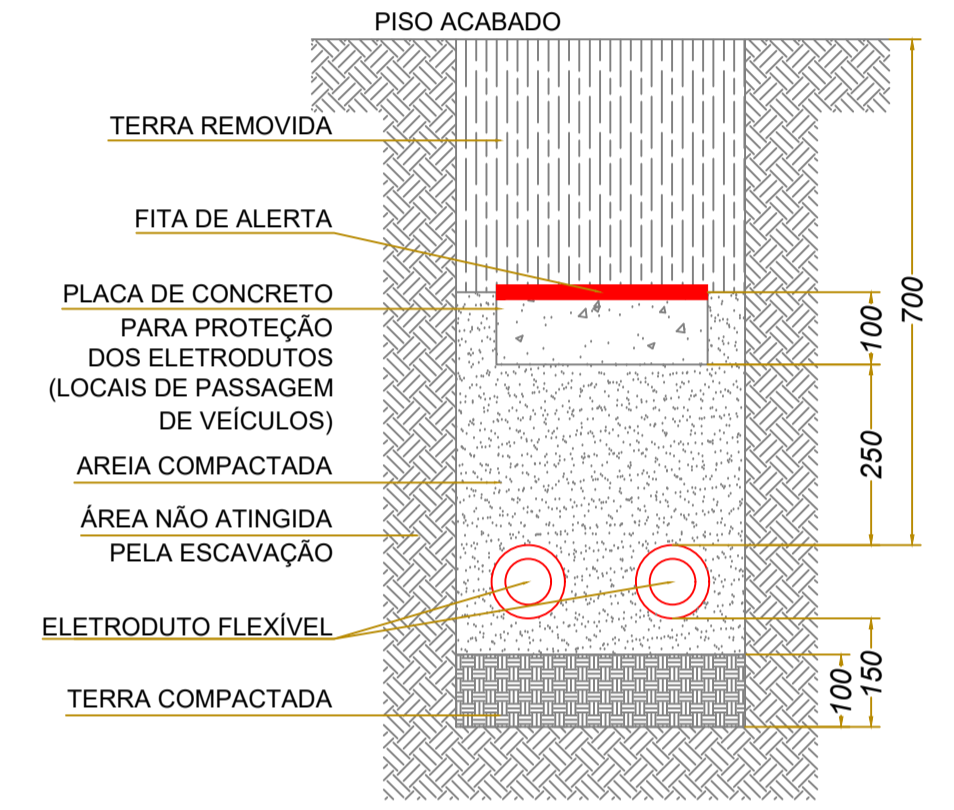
PISO ACABADO

TERRA REMOVIDA

FITA DE ALERTA

PLACA DE CONCRETO PARA PROTEÇÃO DOS ELETRODUTOS (LOCAIS DE PASSAGEM DE VEÍCULOS)

AREIA COMPACTADA

ÁREA NÃO ATINGIDA PELA ESCAVAÇÃO

ELETRODUTO FLEXÍVEL

TERRA COMPACTADA

700
100
250
150
100